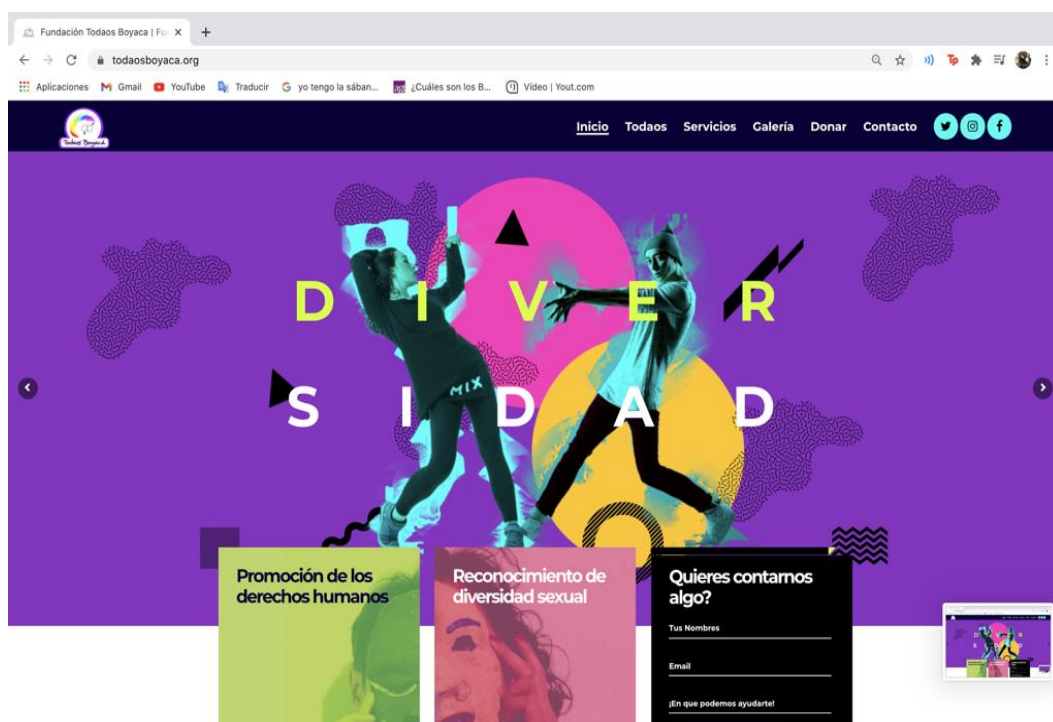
Fundación Todaos Boyaca | Fu ×

todaosboyaca.org

Aplicaciones Gmail YouTube Traducir yo tengo la sában... ¿Cuáles son los B... Video | Yout.com

Todaos Boyacá

Inicio Todaos Servicios Galería Donar Contacto

D I V E R
S I D A D

MIX

Promoción de los derechos humanos

Reconocimiento de diversidad sexual

Quieres contarnos algo?

Tus Nombres

Email

¡En que podemos ayudarte!